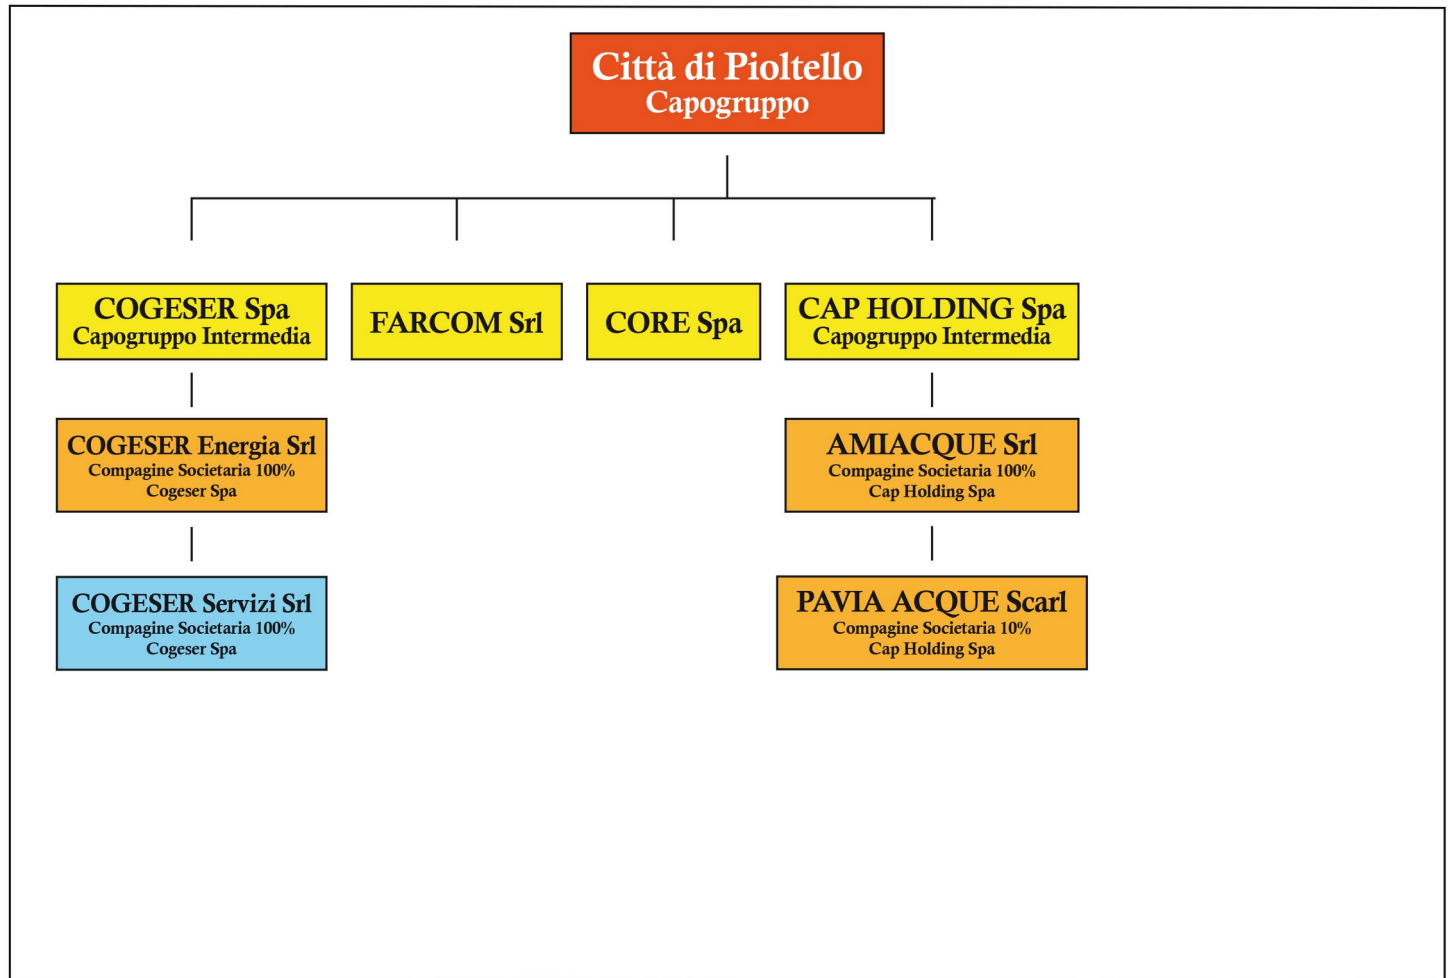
Città di Pioltello
Capogruppo

COGESER Spa
Capogruppo Intermedia

FARCOM Srl

CORE Spa

CAP HOLDING Spa
Capogruppo Intermedia

COGESER Energia Srl
Compagine Societaria 100%
Cogeser Spa

COGESER Servizi Srl
Compagine Societaria 100%
Cogeser Spa

AMIACQUE Srl
Compagine Societaria 100%
Cap Holding Spa

PAVIA ACQUE Scarl
Compagine Societaria 10%
Cap Holding Spa